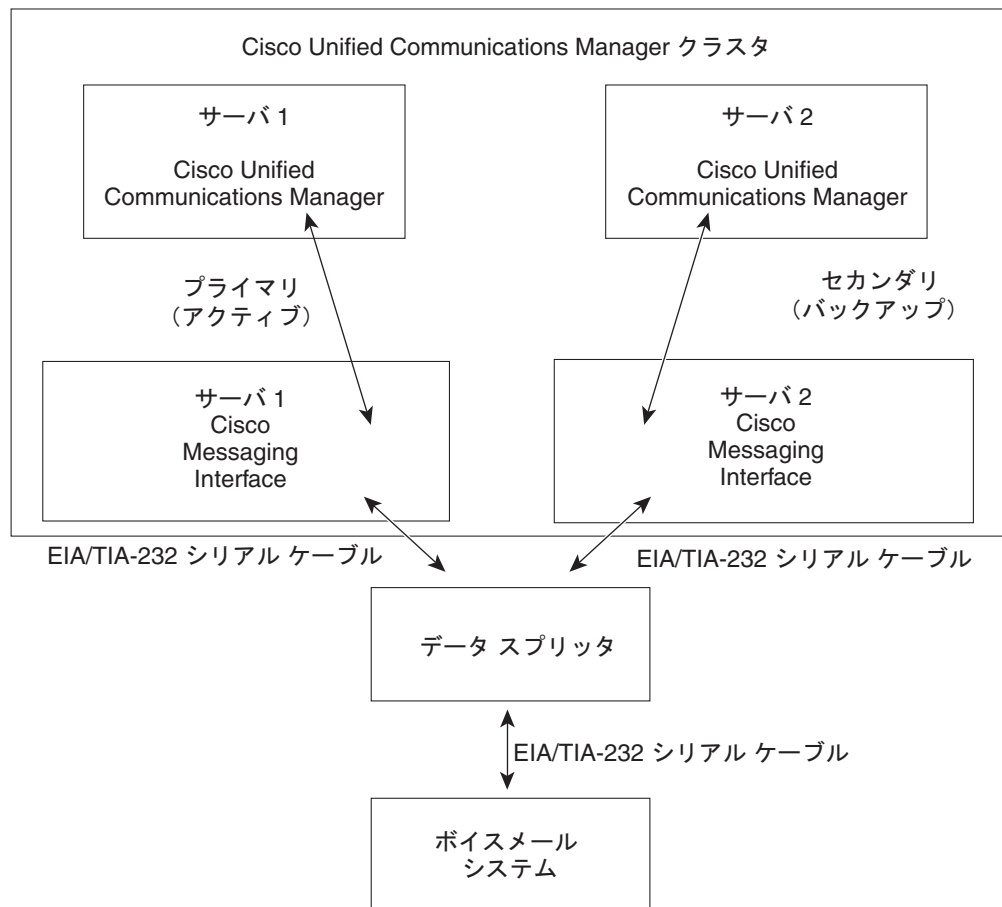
Cisco Unified Communications Manager クラスタ

サーバ 1

Cisco Unified Communications Manager

サーバ 2

Cisco Unified Communications Manager

プライマリ
（アクティブ）

セカンダリ
（バックアップ）

サーバ 1
Cisco Messaging Interface

サーバ 2
Cisco Messaging Interface

EIA/TIA-232 シリアル ケーブル

EIA/TIA-232 シリアル ケーブル

データ スプリッタ

EIA/TIA-232 シリアル ケーブル

ボイスメール
システム